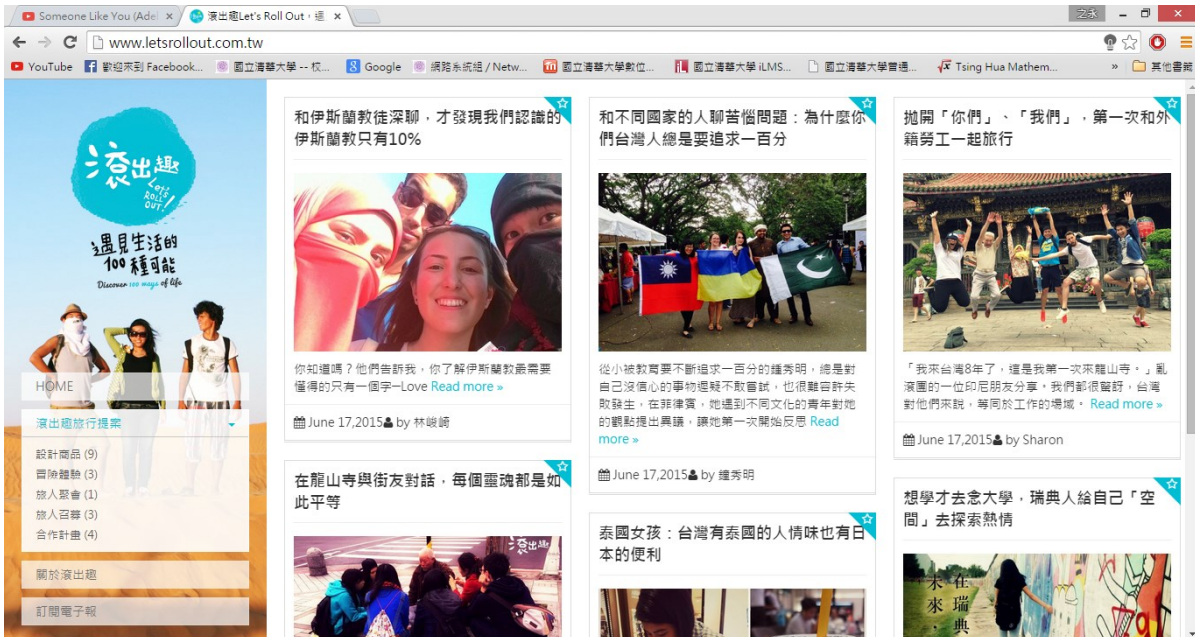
Someone Like You (Adel ×
滾出趣Let's Roll Out，通 ×

之永

www.letsrollout.com.tw

YouTube 歡迎來到 Facebook... 國立清華大學 -- 校... Google 網路系統組 / Netw... 國立清華大學數位... 國立清華大學 iLMS... 國立清華大學普通... Tsing Hua Mathem... » 其他書籤

滾出趣 Let's Roll Out!

遇見生活的100種可能

Discover 100 ways of life

HOME

滾出趣旅行提案

設計商品 (9)
冒險體驗 (3)
旅人聚會 (1)
旅人召募 (3)
合作計畫 (4)

關於滾出趣

訂閱電子報

和伊斯蘭教徒深聊，才發現我們認識的伊斯蘭教只有10%

你知道嗎？他們告訴我，你了解伊斯蘭教最需要懂得的只有一個字—Love Read more »

June 17,2015 by 林峻綺

在龍山寺與街友對話，每個靈魂都是如此平等

滾出趣

和不同國家的人聊苦惱問題：為什麼你們台灣人總是要追求一百分

從小被教育要不斷追求一百分的鍾秀明，總是對自己沒信心的事物遲疑不敢嘗試，也很難容許失敗發生，在菲律賓，她遇到不同文化的青年對她的觀點提出異議，讓她第一次開始反思 Read more »

June 17,2015 by 鍾秀明

泰國女孩：台灣有泰國的人情味也有日本的便利

拋開「你們」、「我們」，第一次和外籍勞工一起旅行

「我來台灣8年了，這是我第一次來龍山寺。」亂滾團的一位印尼朋友分享。我們都很驚訝，台灣對他們來說，等同於工作的場域。 Read more »

June 17,2015 by Sharon

想學才去念大學，瑞典人給自己「空間」去探索熱情

未來 在瑞典